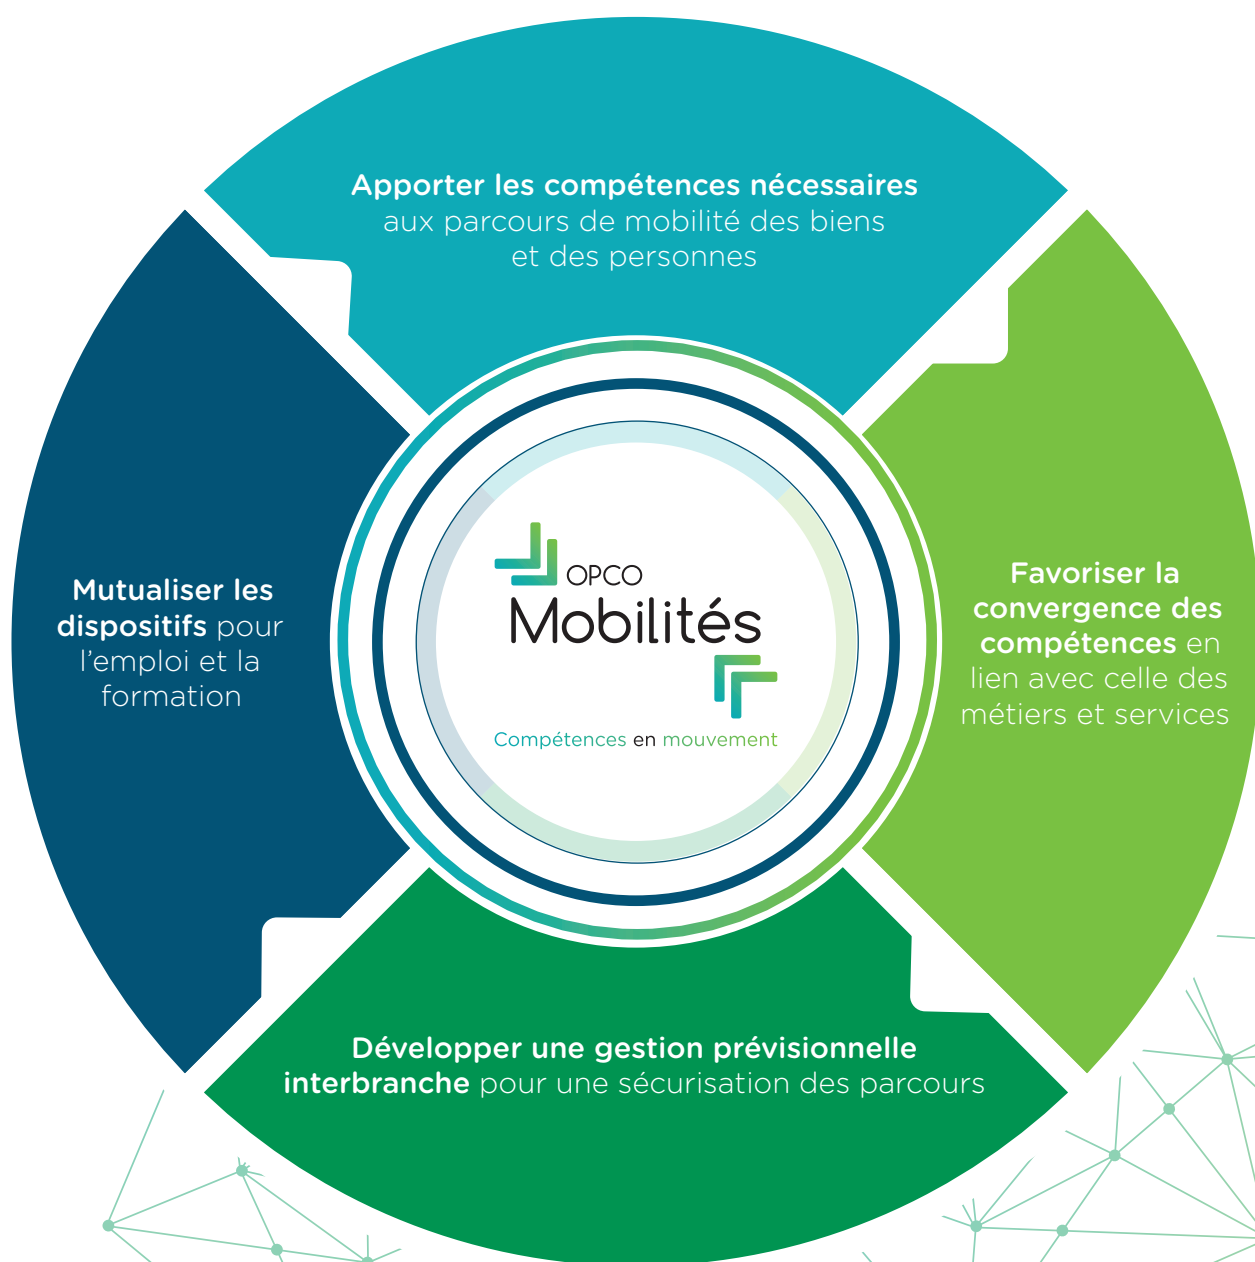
Apporter les compétences nécessaires aux parcours de mobilité des biens et des personnes

Mutualiser les dispositifs pour l'emploi et la formation

OPCO
Mobilités
Compétences en mouvement

Favoriser la convergence des compétences en lien avec celle des métiers et services

Développer une gestion prévisionnelle interbranche pour une sécurisation des parcours